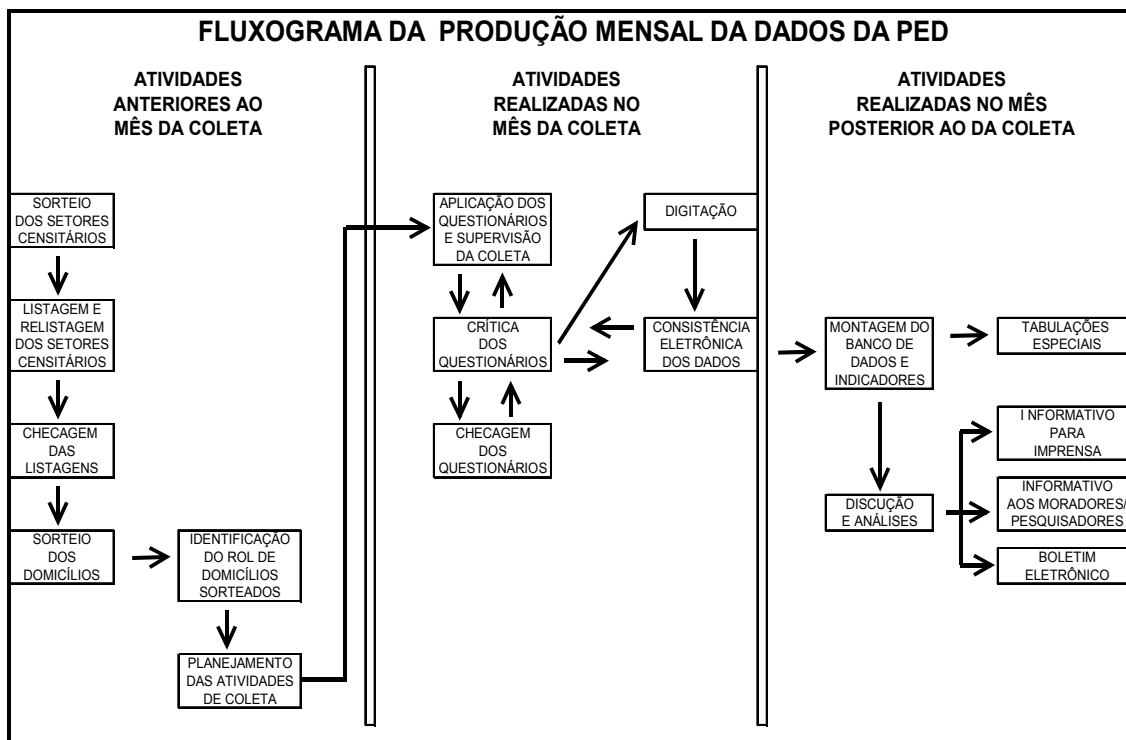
FLUXOGRAMA DA PRODUÇÃO MENSAL DA DADOS DA PED

ATIVIDADES ANTERIORES AO MÊS DA COLETA

SORTEIO DOS SETORES CENSITÁRIOS

LISTAGEM E RELISTAGEM DOS SETORES CENSITÁRIOS

CHECAGEM DAS LISTAGENS

SORTEIO DOS DOMICÍLIOS

IDENTIFICAÇÃO DO ROL DE DOMICÍLIOS SORTEADOS

PLANEJAMENTO DAS ATIVIDADES DE COLETA

ATIVIDADES REALIZADAS NO MÊS DA COLETA

APLICAÇÃO DOS QUESTIONÁRIOS E SUPERVISÃO DA COLETA

CRÍTICA DOS QUESTIONÁRIOS

CHECAGEM DOS QUESTIONÁRIOS

DIGITAÇÃO

CONSISTÊNCIA ELETRÔNICA DOS DADOS

ATIVIDADES REALIZADAS NO MÊS POSTERIOR AO DA COLETA

MONTAGEM DO BANCO DE DADOS E INDICADORES

TABULAÇÕES ESPECIAIS

DISCUÇÃO E ANÁLISES

I INFORMATIVO PARA IMPRENSA

INFORMATIVO AOS MORADORES/ PESQUISADORES

BOLETIM ELETRÔNICO